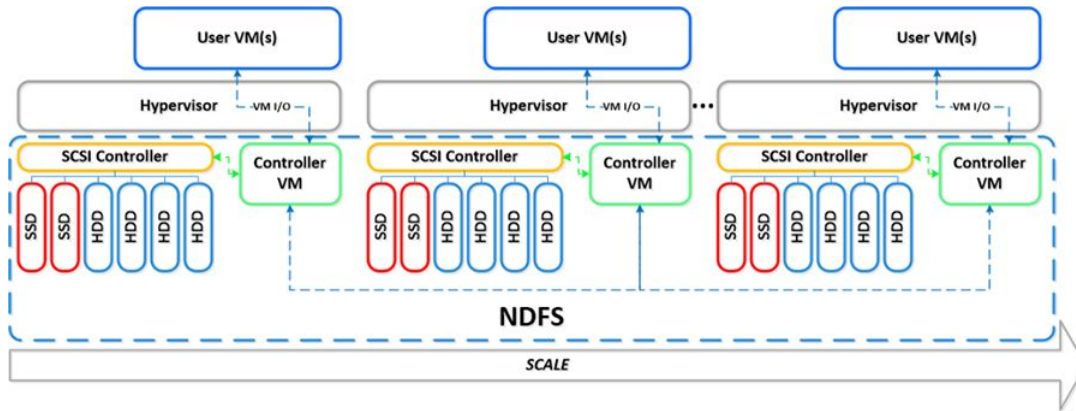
User VM(s)

User VM(s)

User VM(s)

Hypervisor

-VM I/O

Hypervisor

-VM I/O

...

Hypervisor

-VM I/O

SCSI Controller

Controller VM

SSD SSD HDD HDD HDD HDD

SCSI Controller

Controller VM

SSD SSD HDD HDD HDD HDD

SCSI Controller

Controller VM

SSD SSD HDD HDD HDD HDD

NDFS

SCALE